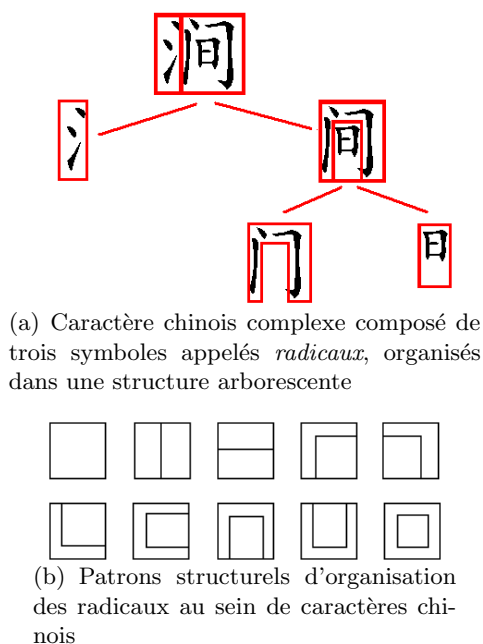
涧

氵

间

门

日

(a) Caractère chinois complexe composé de trois symboles appelés *radicaux*, organisés dans une structure arborescente

(b) Patrons structurels d'organisation des radicaux au sein de caractères chinois